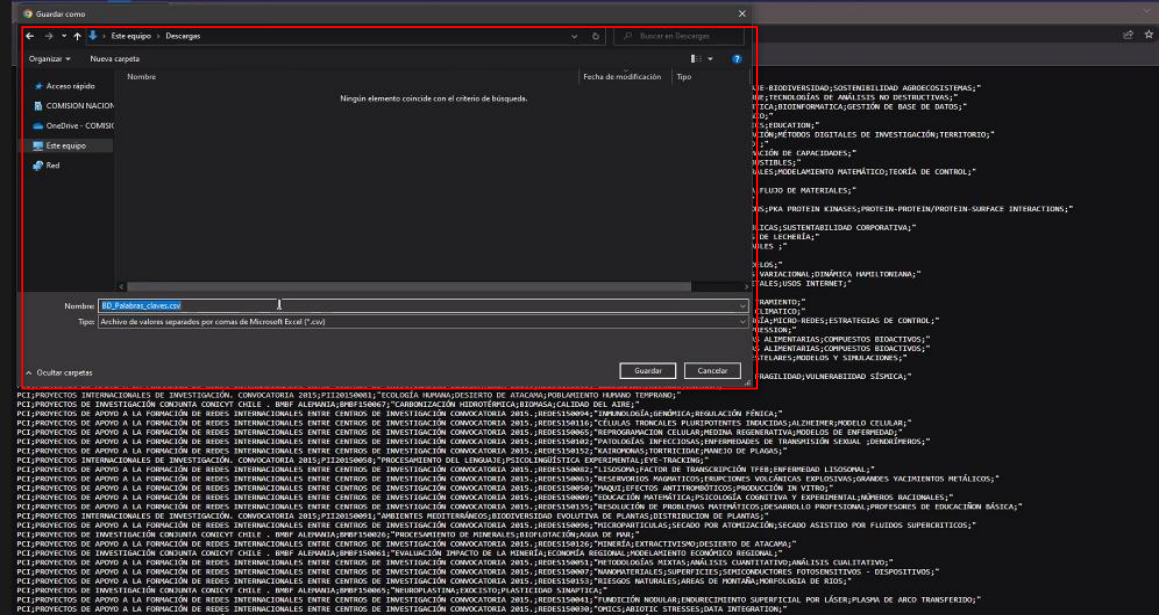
Guardar como

Este equipo › Descargas

Buscar en Descargas

Organizar ▾   Nueva carpeta

Acceso rápido
COMISION NACION
OneDrive - COMISI
Este equipo
Red

Nombre   Fecha de modificación   Tipo

Ningún elemento coincide con el criterio de búsqueda.

Nombre: BD_Palabras_claves.csv
Tipo: Archivo de valores separados por comas de Microsoft Excel (*.csv)

Ocultar carpetas

Guardar   Cancelar

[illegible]JE-BIODIVERSIDAD;SOSTENIBILIDAD AGROECOSISTEMAS;"
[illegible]E;TECNOLOGÍAS DE ANÁLISIS NO DESTRUCTIVAS;"
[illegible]TICA;BIOINFORMATICA;GESTIÓN DE BASE DE DATOS;"
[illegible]ICO;"
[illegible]ES;EDUCATION;"
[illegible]CIÓN;MÉTODOS DIGITALES DE INVESTIGACIÓN;TERRITORIO;"
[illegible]O;"
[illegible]ACIÓN DE CAPACIDADES;"
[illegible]USTIBLES;"
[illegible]ALES;MODELAMIENTO MATEMÁTICO;TEORÍA DE CONTROL;"
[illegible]FLUJO DE MATERIALES;"
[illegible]ES;PKA PROTEIN KINASES;PROTEIN-PROTEIN/PROTEIN-SURFACE INTERACTIONS;"
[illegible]ICAS;SUSTENTABILIDAD CORPORATIVA;"
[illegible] DE LECHERÍA;"
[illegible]OLES ;"
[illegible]ELOS;"
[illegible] VARIACIONAL;DINÁMICA HAMILTONIANA;"
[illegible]TALES;USOS INTERNET;"
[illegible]TRAMIENTO;"
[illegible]CLIMATICO;"
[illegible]GÍA;MICRO-REDES;ESTRATEGIAS DE CONTROL;"
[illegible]RESSION;"
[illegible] ALIMENTARIAS;COMPUESTOS BIOACTIVOS;"
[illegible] ALIMENTARIAS;COMPUESTOS BIOACTIVOS;"
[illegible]STELARES;MODELOS Y SIMULACIONES;"
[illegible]RAGILIDAD;VULNERABIDAD SÍSMICA;"
PCI;PROYECTOS INTERNACIONALES DE INVESTIGACIÓN. CONVOCATORIA 2015;PII20150081;"ECOLOGÍA HUMANA;DESIERTO DE ATACAMA;POBLAMIENTO HUMANO TEMPRANO;"
PCI;PROYECTOS DE INVESTIGACIÓN CONJUNTA CONICYT CHILE . BMBF ALEMANIA;BMBF150067;"CARBONIZACIÓN HIDROTÉRMICA;BIOMASA;CALIDAD DEL AIRE;"
PCI;PROYECTOS DE APOYO A LA FORMACIÓN DE REDES INTERNACIONALES ENTRE CENTROS DE INVESTIGACIÓN CONVOCATORIA 2015.;REDES150094;"INMUNOLOGÍA;GENÓMICA;REGULACIÓN FÉNICA;"
PCI;PROYECTOS DE APOYO A LA FORMACIÓN DE REDES INTERNACIONALES ENTRE CENTROS DE INVESTIGACIÓN CONVOCATORIA 2015.;REDES150116;"CÉLULAS TRONCALES PLURIPOTENTES INDUCIDAS;ALZHEIMER;MODELO CELULAR;"
PCI;PROYECTOS DE APOYO A LA FORMACIÓN DE REDES INTERNACIONALES ENTRE CENTROS DE INVESTIGACIÓN CONVOCATORIA 2015.;REDES150065;"REPROGRAMACION CELULAR;MEDINA REGENERATIVA;MODELOS DE ENFERMEDAD;"
PCI;PROYECTOS DE APOYO A LA FORMACIÓN DE REDES INTERNACIONALES ENTRE CENTROS DE INVESTIGACIÓN CONVOCATORIA 2015.;REDES150102;"PATOLOGÍAS INFECCIOSAS;ENFERMEDADES DE TRANSMISIÓN SEXUAL ;DENDRÍMEROS;"
PCI;PROYECTOS DE APOYO A LA FORMACIÓN DE REDES INTERNACIONALES ENTRE CENTROS DE INVESTIGACIÓN CONVOCATORIA 2015.;REDES150152;"KAIROMONAS;TORTRICIDAE;MANEJO DE PLAGAS;"
PCI;PROYECTOS INTERNACIONALES DE INVESTIGACIÓN. CONVOCATORIA 2015;PII20150058;"PROCESAMIENTO DEL LENGUAJE;PSICOLINGÜÍSTICA EXPERIMENTAL;EYE-TRACKING;"
PCI;PROYECTOS DE APOYO A LA FORMACIÓN DE REDES INTERNACIONALES ENTRE CENTROS DE INVESTIGACIÓN CONVOCATORIA 2015.;REDES150082;"LISOSOMA;FACTOR DE TRANSCRIPCIÓN TFEB;ENFERMEDAD LISOSOMAL;"
PCI;PROYECTOS DE APOYO A LA FORMACIÓN DE REDES INTERNACIONALES ENTRE CENTROS DE INVESTIGACIÓN CONVOCATORIA 2015.;REDES150063;"RESERVORIOS MAGMATICOS;ERUPCIONES VOLCÁNICAS EXPLOSIVAS;GRANDES YACIMIENTOS METÁLICOS;"
PCI;PROYECTOS DE APOYO A LA FORMACIÓN DE REDES INTERNACIONALES ENTRE CENTROS DE INVESTIGACIÓN CONVOCATORIA 2015.;REDES150050;"MAQUI;EFECTOS ANTITROMBÓTICOS;PRODUCCIÓN IN VITRO;"
PCI;PROYECTOS DE APOYO A LA FORMACIÓN DE REDES INTERNACIONALES ENTRE CENTROS DE INVESTIGACIÓN CONVOCATORIA 2015.;REDES150089;"EDUCACIÓN MATEMÁTICA;PSICOLOGÍA COGNITIVA Y EXPERIMENTAL;NÚMEROS RACIONALES;"
PCI;PROYECTOS DE APOYO A LA FORMACIÓN DE REDES INTERNACIONALES ENTRE CENTROS DE INVESTIGACIÓN CONVOCATORIA 2015.;REDES150135;"RESOLUCIÓN DE PROBLEMAS MATEMÁTICOS;DESARROLLO PROFESIONAL;PROFESORES DE EDUCACIÓN BÁSICA;"
PCI;PROYECTOS INTERNACIONALES DE INVESTIGACIÓN. CONVOCATORIA 2015;PII20150091;"AMBIENTES MEDITERRÁNEOS;BIODIVERSIDAD EVOLUTIVA DE PLANTAS;DISTRIBUCION DE PLANTAS;"
PCI;PROYECTOS DE APOYO A LA FORMACIÓN DE REDES INTERNACIONALES ENTRE CENTROS DE INVESTIGACIÓN CONVOCATORIA 2015.;REDES150096;"MICROPARTICULAS;SECADO POR ATOMIZACIÓN;SECADO ASISTIDO POR FLUIDOS SUPERCRITICOS;"
PCI;PROYECTOS DE INVESTIGACIÓN CONJUNTA CONICYT CHILE . BMBF ALEMANIA;BMBF150026;"PROCESAMIENTO DE MINERALES;BIOFLOTACIÓN;AGUA DE MAR;"
PCI;PROYECTOS DE APOYO A LA FORMACIÓN DE REDES INTERNACIONALES ENTRE CENTROS DE INVESTIGACIÓN CONVOCATORIA 2015.;REDES150126;"MINERÍA;EXTRACTIVISMO;DESIERTO DE ATACAMA;"
PCI;PROYECTOS DE INVESTIGACIÓN CONJUNTA CONICYT CHILE . BMBF ALEMANIA;BMBF150061;"EVALUACIÓN IMPACTO DE LA MINERÍA;ECONOMÍA REGIONAL;MODELAMIENTO ECONÓMICO REGIONAL;"
PCI;PROYECTOS DE APOYO A LA FORMACIÓN DE REDES INTERNACIONALES ENTRE CENTROS DE INVESTIGACIÓN CONVOCATORIA 2015.;REDES150051;"METODOLOGÍAS MIXTAS;ANÁLISIS CUANTITATIVO;ANÁLISIS CUALITATIVO;"
PCI;PROYECTOS DE APOYO A LA FORMACIÓN DE REDES INTERNACIONALES ENTRE CENTROS DE INVESTIGACIÓN CONVOCATORIA 2015.;REDES150007;"NANOMATERIALES;SUPERFICIES;SEMICONDUCTORES FOTOSENSITIVOS - DISPOSITIVOS;"
PCI;PROYECTOS DE APOYO A LA FORMACIÓN DE REDES INTERNACIONALES ENTRE CENTROS DE INVESTIGACIÓN CONVOCATORIA 2015.;REDES150153;"RIESGOS NATURALES;AREAS DE MONTAÑA;MORFOLOGIA DE RIOS;"
PCI;PROYECTOS DE INVESTIGACIÓN CONJUNTA CONICYT CHILE . BMBF ALEMANIA;BMBF150065;"NEUROPLASTINA;EXOCISTO;PLASTICIDAD SINAPTICA;"
PCI;PROYECTOS DE APOYO A LA FORMACIÓN DE REDES INTERNACIONALES ENTRE CENTROS DE INVESTIGACIÓN CONVOCATORIA 2015.;REDES150043;"FUNDICIÓN NODULAR;ENDURECIMIENTO SUPERFICIAL POR LÁSER;PLASMA DE ARCO TRANSFERIDO;"
PCI;PROYECTOS DE APOYO A LA FORMACIÓN DE REDES INTERNACIONALES ENTRE CENTROS DE INVESTIGACIÓN CONVOCATORIA 2015.;REDES150030;"OMICS;ABIOTIC STRESSES;DATA INTEGRATION;"